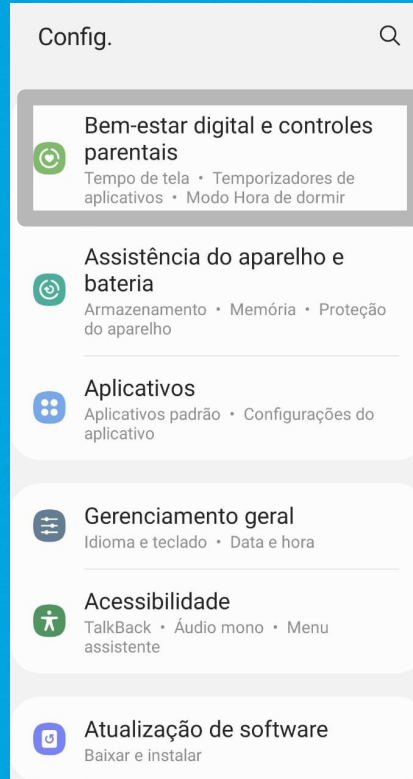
Config.

Bem-estar digital e controles parentais
Tempo de tela • Temporizadores de aplicativos • Modo Hora de dormir

Assistência do aparelho e bateria
Armazenamento • Memória • Proteção do aparelho

Aplicativos
Aplicativos padrão • Configurações do aplicativo

Gerenciamento geral
Idioma e teclado • Data e hora

Acessibilidade
TalkBack • Áudio mono • Menu assistente

Atualização de software
Baixar e instalar